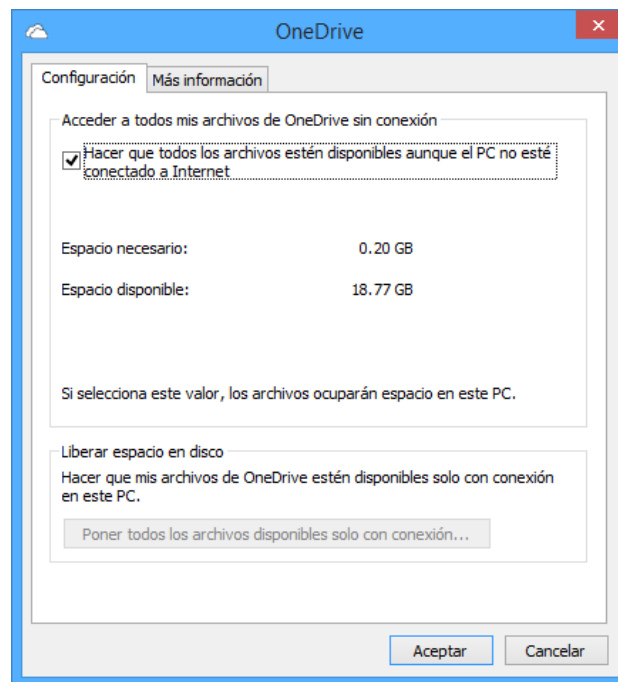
OneDrive

Configuración | Más información

Acceder a todos mis archivos de OneDrive sin conexión

Hacer que todos los archivos estén disponibles aunque el PC no esté conectado a Internet

Espacio necesario: 0.20 GB

Espacio disponible: 18.77 GB

Si selecciona este valor, los archivos ocuparán espacio en este PC.

Liberar espacio en disco

Hacer que mis archivos de OneDrive estén disponibles solo con conexión en este PC.

Poner todos los archivos disponibles solo con conexión...

Aceptar

Cancelar